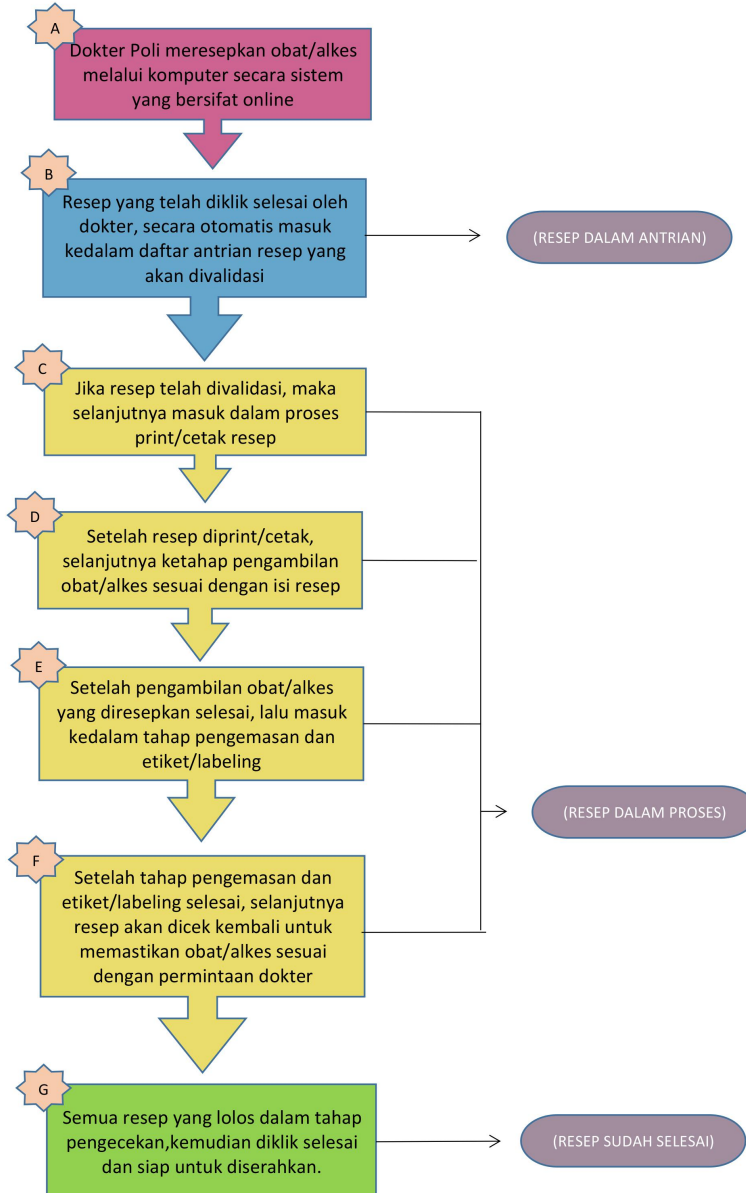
A

Dokter Poli meresepkan obat/alkes melalui komputer secara sistem yang bersifat online

B

Resep yang telah diklik selesai oleh dokter, secara otomatis masuk kedalam daftar antrian resep yang akan divalidasi

(RESEP DALAM ANTRIAN)

C

Jika resep telah divalidasi, maka selanjutnya masuk dalam proses print/cetak resep

D

Setelah resep diprint/cetak, selanjutnya ketahap pengambilan obat/alkes sesuai dengan isi resep

E

Setelah pengambilan obat/alkes yang diresepkan selesai, lalu masuk kedalam tahap pengemasan dan etiket/labeling

(RESEP DALAM PROSES)

F

Setelah tahap pengemasan dan etiket/labeling selesai, selanjutnya resep akan dicek kembali untuk memastikan obat/alkes sesuai dengan permintaan dokter

G

Semua resep yang lolos dalam tahap pengecekan,kemudian diklik selesai dan siap untuk diserahkan.

(RESEP SUDAH SELESAI)